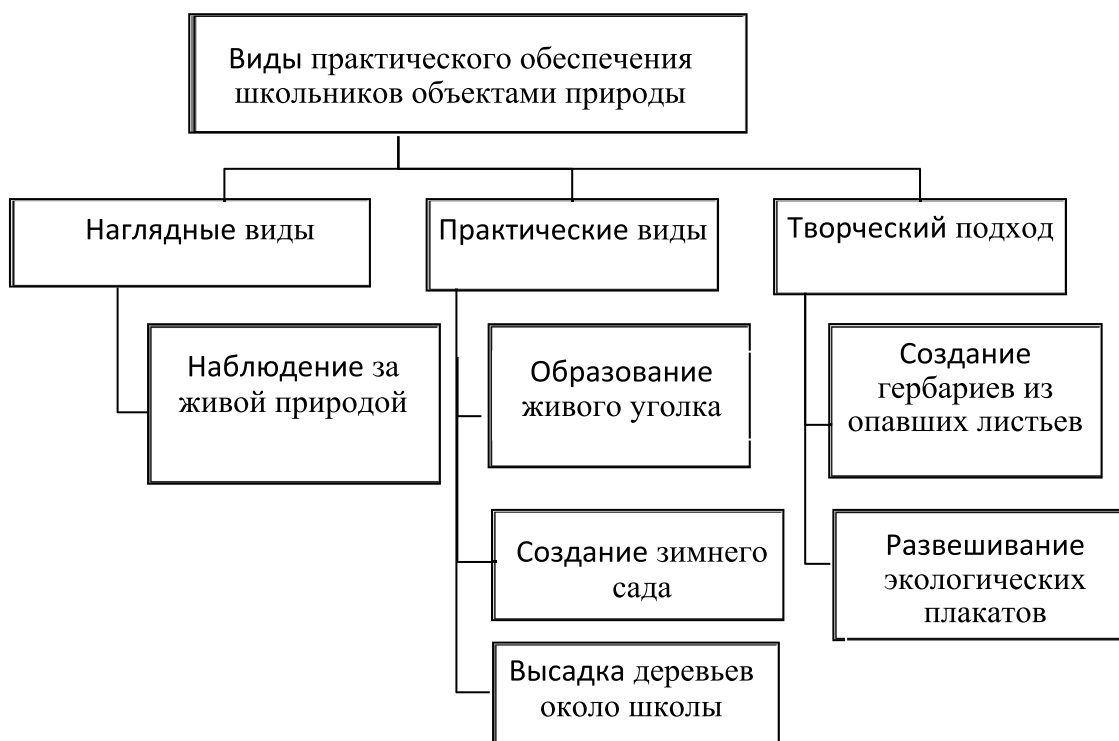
Виды практического обеспечения школьников объектами природы

Наглядные виды

Практические виды

Творческий подход

Наблюдение за живой природой

Образование живого уголка

Создание зимнего сада

Высадка деревьев около школы

Создание гербариев из опавших листьев

Развешивание экологических плакатов